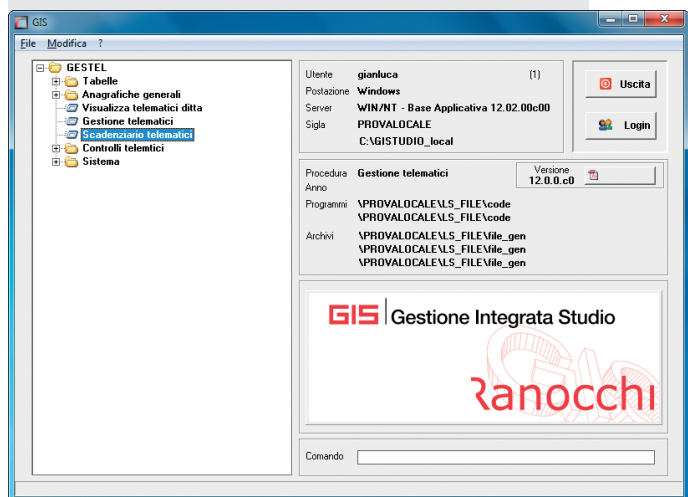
GIS

File Modifica ?

GESTEL
Tabelle
Anagrafiche generali
Visualizza telematici ditta
Gestione telematici
Scadenziario telematici
Controlli telemtici
Sistema

Utente gianluca (1)
Postazione Windows
Server WIN/NT - Base Applicativa 12.02.00c00
Sigla PROVALOCALE
C:\GISTUDIO_local

Uscita
Login

Procedura Gestione telematici
Anno
Versione 12.0.0.c0

Programmi \PROVALOCALE\LS_FILE\code
\PROVALOCALE\LS_FILE\code

Archivi \PROVALOCALE\LS_FILE\file_gen
\PROVALOCALE\LS_FILE\file_gen
\PROVALOCALE\LS_FILE\file_gen

GIS Gestione Integrata Studio

Ranocchi

Comando